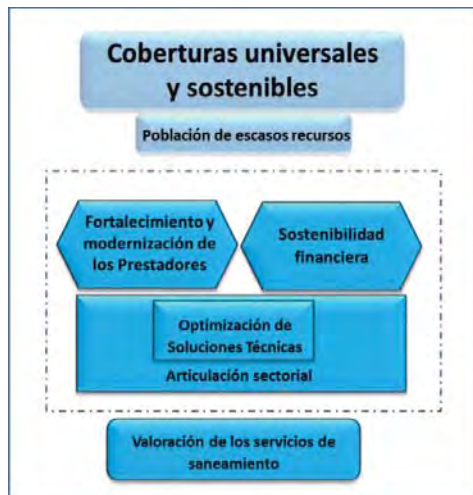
Coberturas universales y sostenibles

Población de escasos recursos

Fortalecimiento y modernización de los Prestadores

Sostenibilidad financiera

Optimización de Soluciones Técnicas

Articulación sectorial

Valoración de los servicios de saneamiento